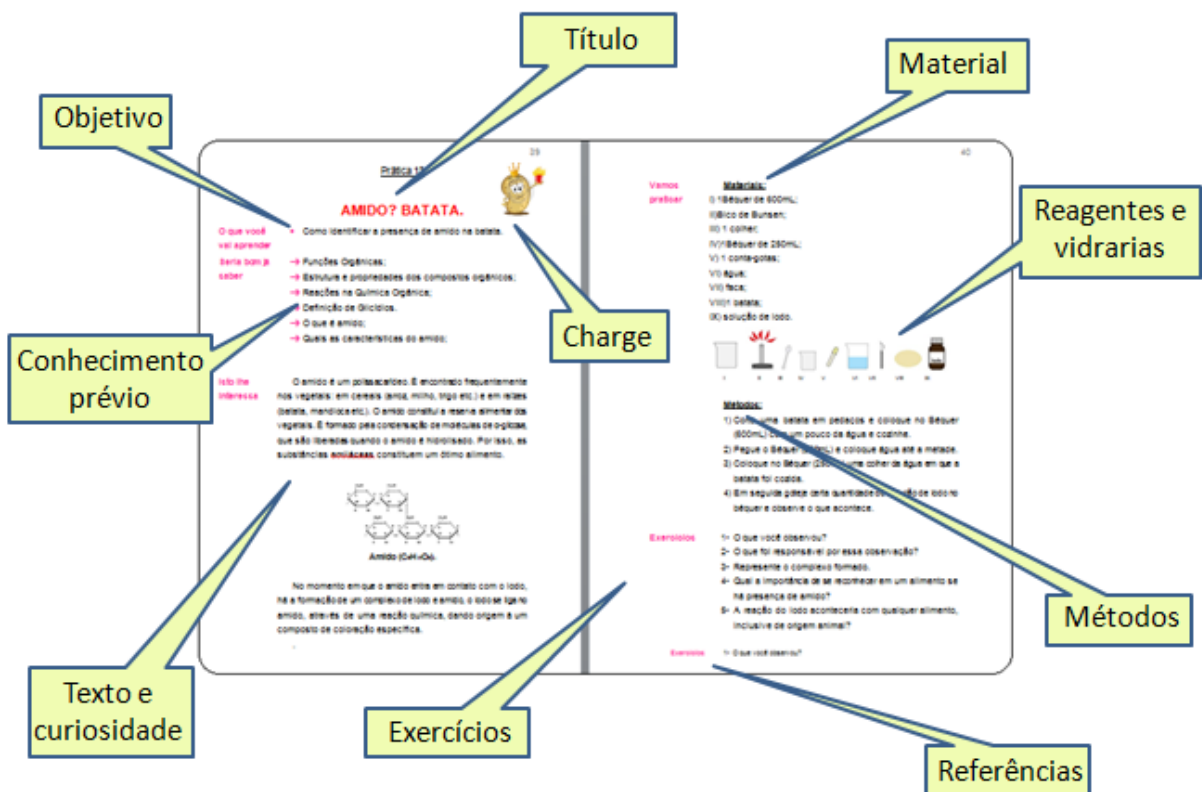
Título

Material

Objetivo

Reagentes e vidrarias

39

Prática 1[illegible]

AMIDO? BATATA.

O que você vai aprender

• Como identificar a presença de amido na batata.

Seria bom já saber

→ Funções Orgânicas;
→ Estrutura e propriedades dos compostos orgânicos;
→ Reações na Química Orgânica;
→ Definição de Glicídios.
→ O que é amido;
→ Quais as características do amido;

Charge

Conhecimento prévio

Isto lhe interessa

O amido é um polissacarídeo. É encontrado frequentemente nos vegetais: em cereais (arroz, milho, trigo etc.) e em raízes (batata, mandioca etc.). O amido constitui a reserva alimentar dos vegetais. É formado pela condensação de moléculas de α-glicose, que são liberadas quando o amido é hidrolisado. Por isso, as substâncias amiláceas constituem um ótimo alimento.

Amido $(C_6H_{10}O_5)_n$

No momento em que o amido entra em contato com o iodo, há a formação de um complexo de iodo e amido, o iodo se liga no amido, através de uma reação química, dando origem a um composto de coloração específica.

40

Vamos praticar

Materiais:
I) 1Béquer de 600mL;
II)Bico de Bunsen;
III) 1 colher;
IV)1Béquer de 250mL;
V) 1 conta-gotas;
VI) água;
VII) faca;
VIII)1 batata;
IX) solução de iodo.

Métodos:
1) Corte uma batata em pedaços e coloque no Béquer (600mL) com um pouco de água e cozinhe.
2) Pegue o Béquer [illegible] e coloque água até a metade.
3) Coloque no Béquer (250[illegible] uma colher de água em que a batata foi cozida.
4) Em seguida goteje certa quantidade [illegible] de iodo no béquer e observe o que acontece.

Exercícios

1- O que você observou?
2- O que foi responsável por essa observação?
3- Represente o complexo formado.
4- Qual a importância de se reconhecer em um alimento se há presença de amido?
5- A reação do iodo aconteceria com qualquer alimento, inclusive de origem animal?

Exercícios 1- O que você observou?

Métodos

Texto e curiosidade

Exercícios

Referências